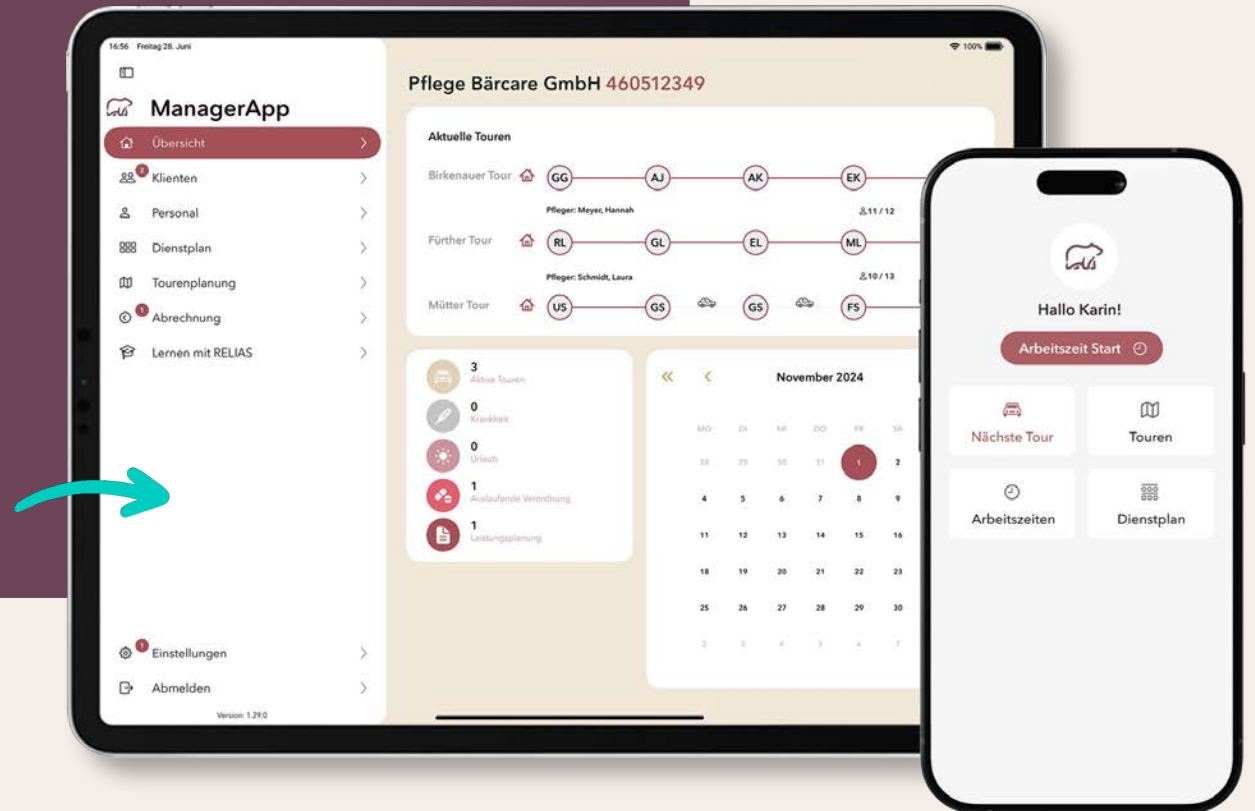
16:56 Freitag 28. Juni

100%

ManagerApp

Übersicht

2 Klienten

Personal

Dienstplan

Tourenplanung

1 Abrechnung

Lernen mit RELIAS

1 Einstellungen

Abmelden

Version: 1.29.0

Pflege Bärcare GmbH 460512349

Aktuelle Touren

Birkenauer Tour GG AJ AK EK

Pfleger: Meyer, Hannah 11 / 12

Fürther Tour RL GL EL ML

Pfleger: Schmidt, Laura 10 / 13

Mütter Tour US GS GS FS

3 Aktive Touren

0 Krankheit

0 Urlaub

1 Auslaufende Verordnung

1 Leistungsplanung

« ‹ November 2024

| MO | DI | MI | DO | FR | SA |
|---|---|---|---|---|---|
| 28 | 29 | 30 | 31 | 1 | 2 |
| 4 | 5 | 6 | 7 | 8 | 9 |
| 11 | 12 | 13 | 14 | 15 | 16 |
| 18 | 19 | 20 | 21 | 22 | 23 |
| 25 | 26 | 27 | 28 | 29 | 30 |
| 2 | 3 | 4 | 5 | 6 | 7 |

Hallo Karin!

Arbeitszeit Start

Nächste Tour

Touren

Arbeitszeiten

Dienstplan